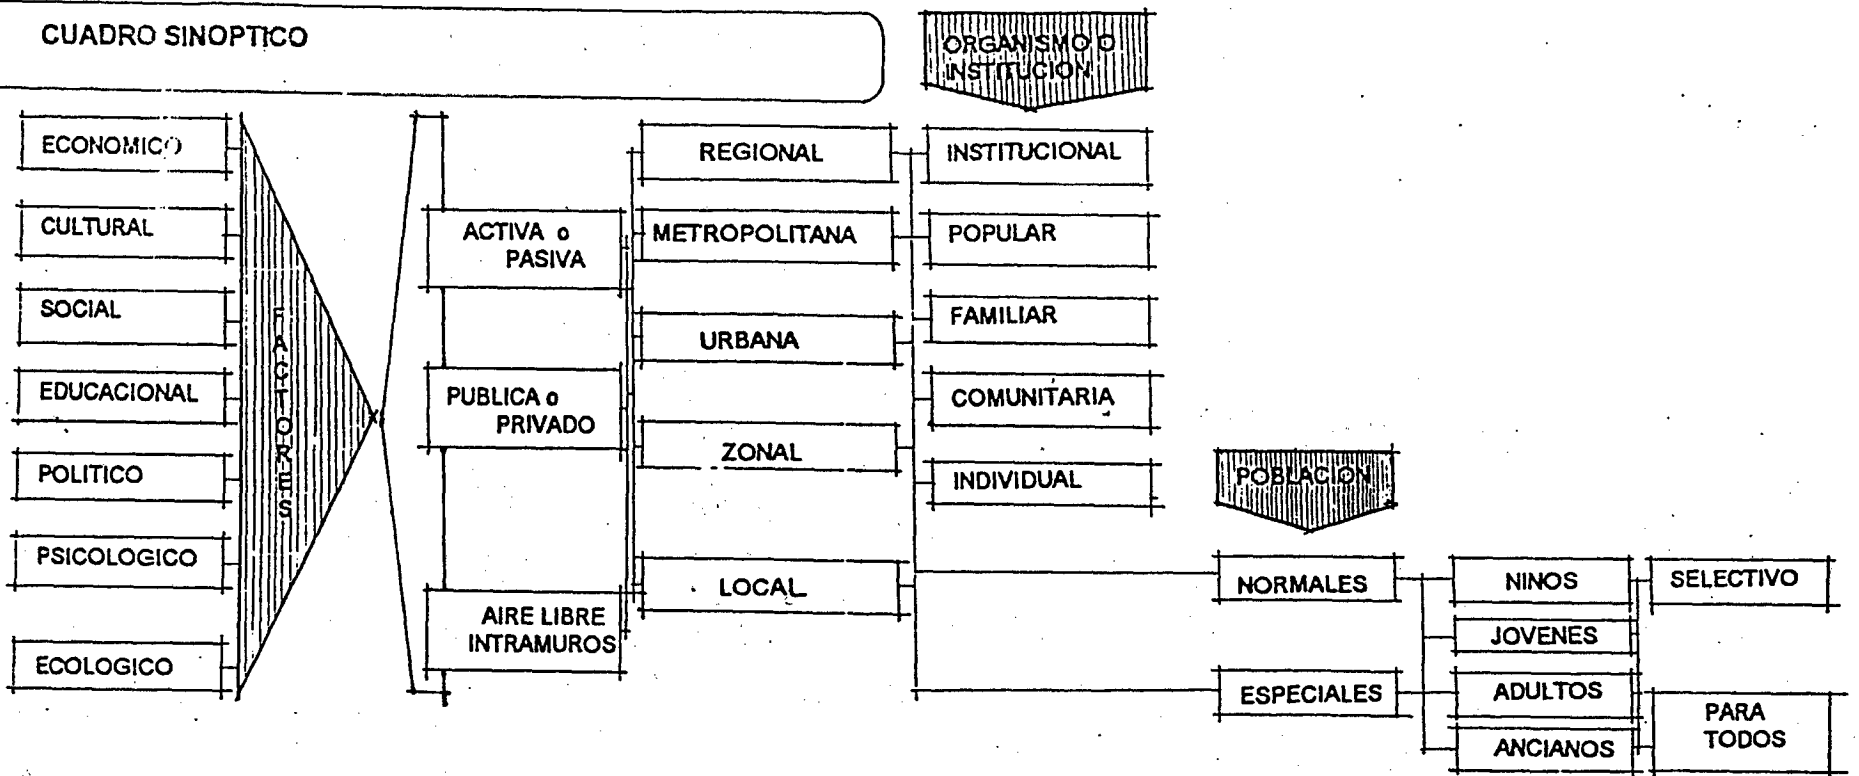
CUADRO SINOPTICO

ORGANISMO O INSTITUCION

ECONOMICO

CULTURAL

SOCIAL

EDUCACIONAL

POLITICO

PSICOLOGICO

ECOLOGICO

FACTORES

ACTIVA o PASIVA

PUBLICA o PRIVADO

AIRE LIBRE INTRAMUROS

REGIONAL

METROPOLITANA

URBANA

ZONAL

LOCAL

INSTITUCIONAL

POPULAR

FAMILIAR

COMUNITARIA

INDIVIDUAL

POBLACION

NORMALES

ESPECIALES

NINOS

JOVENES

ADULTOS

ANCIANOS

SELECTIVO

PARA TODOS